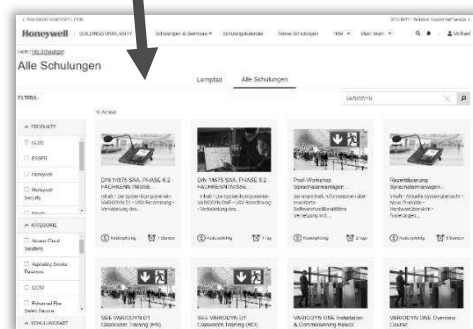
Honeywell | BUILDINGS ACADEMY

Schulungen & Seminare ▾ Schulungskalender Meine Schulungen Hilfe ▾ Mein Team ▾

Alle Schulungen

Lernpfad Alle Schulungen

FILTERN

VARIODYN

∧ PRODUKTE

☐ CLSS

☐ ESSER

☐ Honeywell

☐ Honeywell Security

∧ KATEGORIE

☐ Access Cloud Solutions

☐ Aspirating Smoke Detection

☐ CCTV

☐ Enhanced Fire Safety Service

∧ SCHULUNGSART

DIN 14675 SAA, PHASE 6.2 - FACHKENNTNISSE...

DIN 14675 SAA, PHASE 6.2 - FACHKENNTNISSE...

Profi-Workshop Sprachalarmanlagen...

Bezahlerung Sprachalarmanlagen...

SEE VARIODYN D1 Classroom Training (HS)

SEE VARIODYN D1 Classroom Training (HD)

VARIODYN ONE Installation & Commissioning Basics

VARIODYN ONE Overview Course